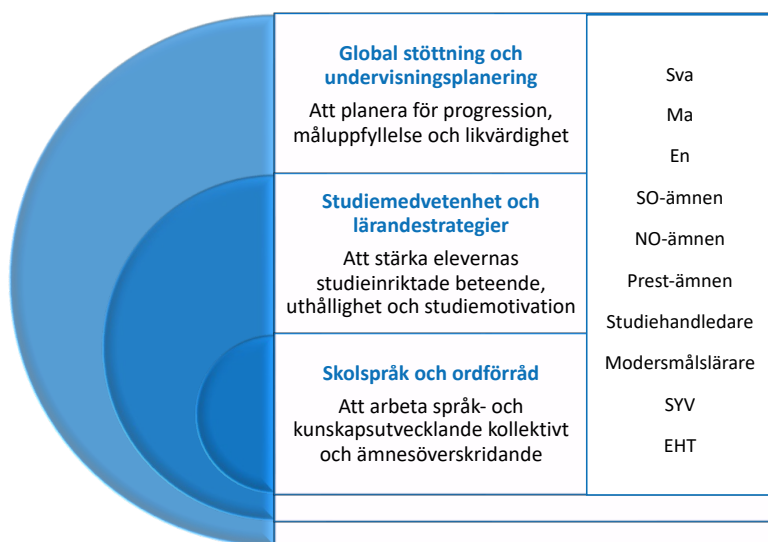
Global stöttning och undervisningsplanering

Att planera för progression, måluppfyllelse och likvärdighet

Studiemedvetenhet och lärandestrategier

Att stärka elevernas studieinriktade beteende, uthållighet och studiemotivation

Skolspråk och ordförråd

Att arbeta språk- och kunskapsutvecklande kollektivt och ämnesöverskridande

Sva
Ma
En
SO-ämnen
NO-ämnen
Prest-ämnen
Studiehandledare
Modersmålslärare
SYV
EHT